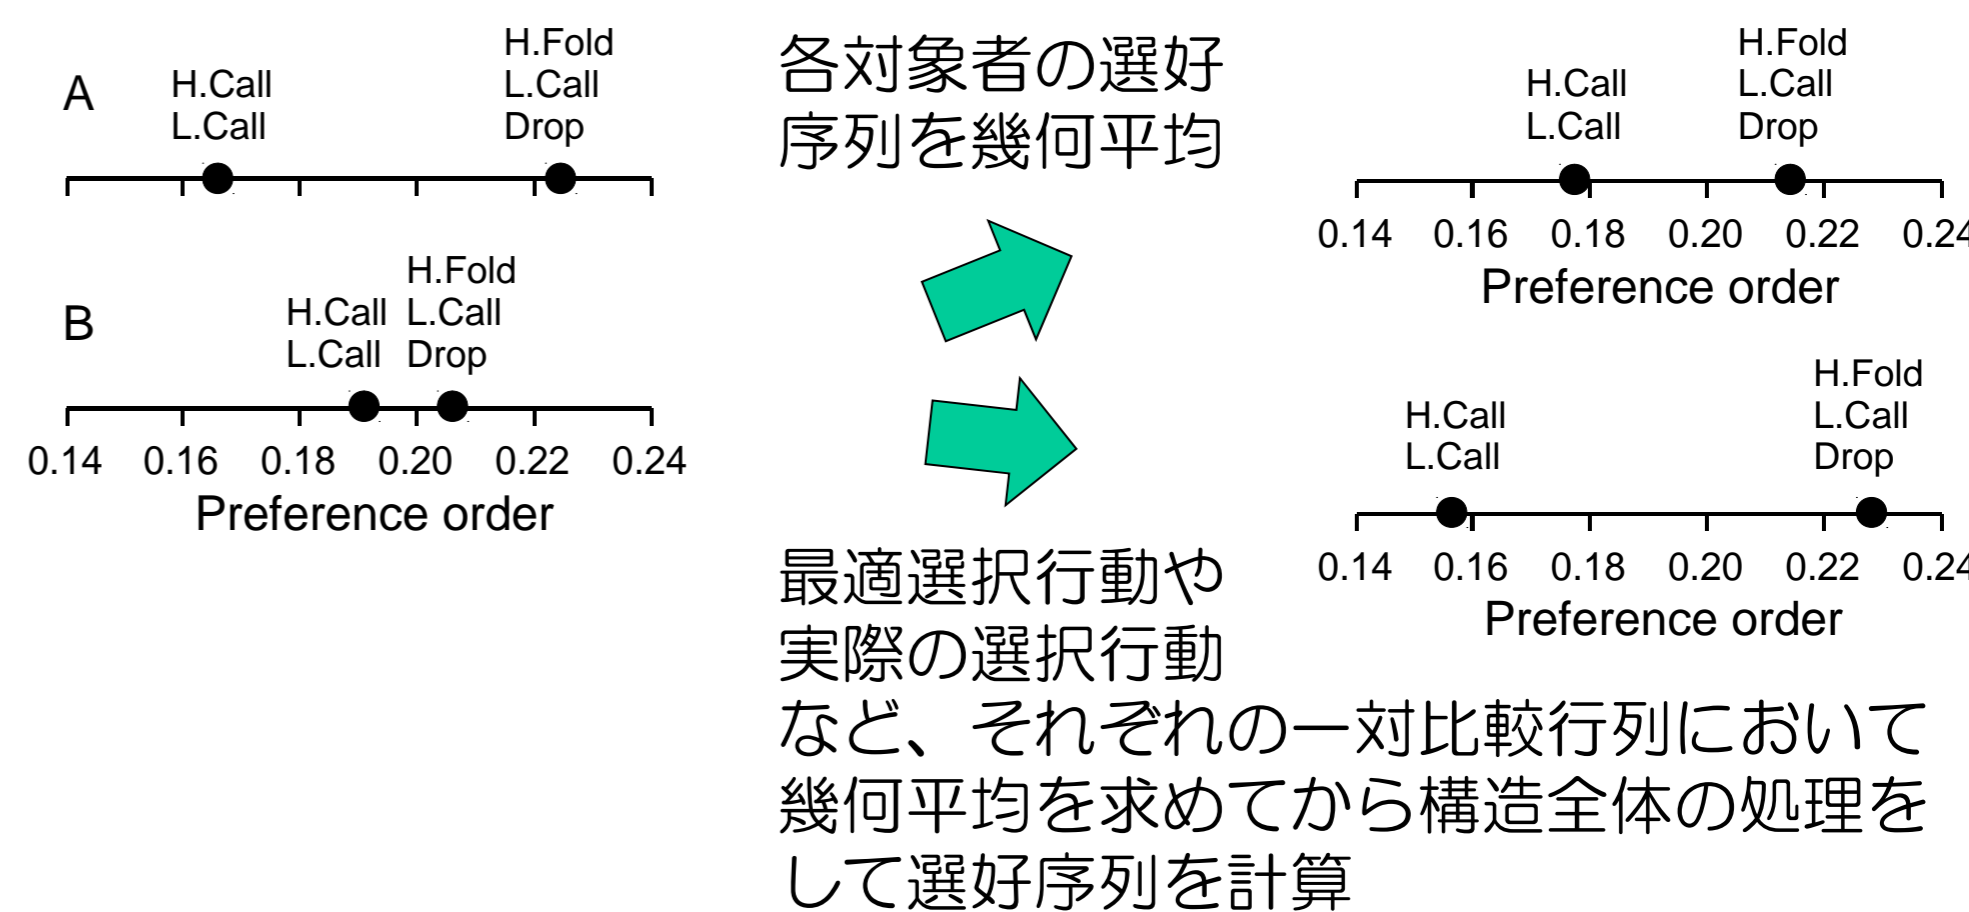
A

H.Call
L.Call

H.Fold
L.Call
Drop

B

H.Call
L.Call

H.Fold
L.Call
Drop

0.14 0.16 0.18 0.20 0.22 0.24
Preference order

各対象者の選好序列を幾何平均

H.Call
L.Call

H.Fold
L.Call
Drop

0.14 0.16 0.18 0.20 0.22 0.24
Preference order

H.Call
L.Call

H.Fold
L.Call
Drop

0.14 0.16 0.18 0.20 0.22 0.24
Preference order

最適選択行動や実際の選択行動

など、それぞれの一対比較行列において幾何平均を求めてから構造全体の処理をして選好序列を計算